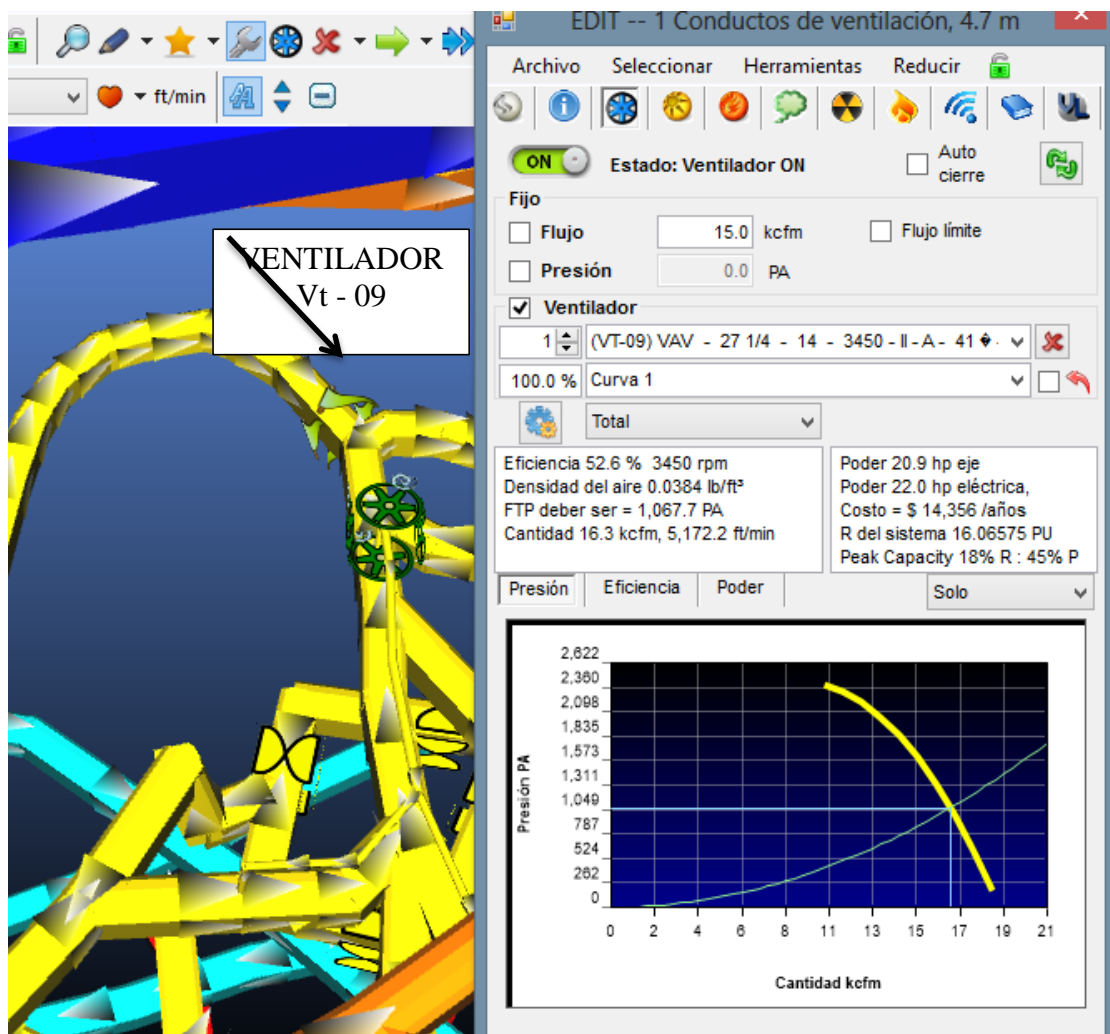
ft/min

VENTILADOR
Vt - 09

EDIT -- 1 Conductos de ventilación, 4.7 m

Archivo Seleccionar Herramientas Reducir

ON Estado: Ventilador ON
Auto cierre

Fijo
Flujo 15.0 kcfm
Flujo límite
Presión 0.0 PA

Ventilador
1 (VT-09) VAV - 27 1/4 - 14 - 3450 - II - A - 41 �
100.0 % Curva 1
Total

Eficiencia 52.6 % 3450 rpm
Densidad del aire 0.0384 lb/ft³
FTP deber ser = 1,067.7 PA
Cantidad 16.3 kcfm, 5,172.2 ft/min

Poder 20.9 hp eje
Poder 22.0 hp eléctrica,
Costo = $ 14,356 /años
R del sistema 16.06575 PU
Peak Capacity 18% R : 45% P

Presión Eficiencia Poder
Solo

2,622
2,360
2,098
1,835
1,573
1,311
1,049
787
524
262
0
Presión PA
0 2 4 6 8 11 13 15 17 19 21
Cantidad kcfm